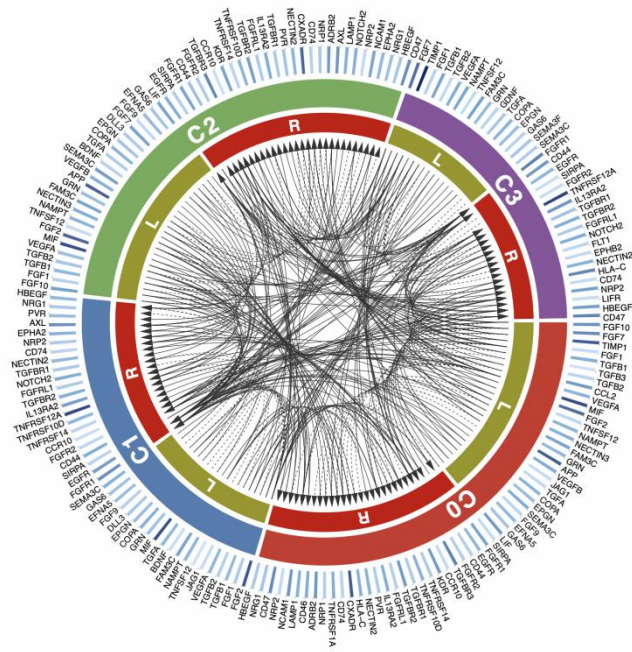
C2

R

L

C3

R

L

C0

R

L

C1

R

L

KDR
TNFRSF10D
TNFRSF14
TGFBR1
TGFBR2
IL13RA2
PVR
NECTIN2
CXADR
CD74
ADRB2
AXL
LAMP1
NOTCH2
NRP2
NCAM1
EPHA2
NRG1
SIRPA
CD47
FGF7
TIMP1
TGFB1
TGFB3
VEGFA
NAMPT
FAM3C
TNFSF12
GRN
JAG1
CCN2
CDH2
GAS6
SEMA3F
SEMA3C
FGFR1
CD44
EGFR
SIRPA
FGFR2
TNFRSF12A
IL13RA2
TGFBR2
TGFBR1
FGFRL1
NOTCH2
FLT1
EPHB2
NECTIN2
HLA-C
CD74
NRP2
LIFR
HBEGF
CD47
FGF10
FGF7
FGF1
TIMP1
TGFB1
TGFB3
TGFB2
CCL2
VEGFA
MIF
FGF2
TNFSF12
NAMPT
NECTIN3
FAM3C
GRN
APP
VEGFB
JAG1
TGFA
CCN2
SEMA3C
FGF9
EFNA5
GAS6
SIRPA
EGFR
CD44
FGFR3
CCR10
TNFRSF14
TNFRSF10D
KDR
TNFRSF12A
FGFRL1
FGFR2
TGFBR2
IL13RA2
NECTIN2
CXADR
HLA-C
CD74
ITGB1
ADRB2
CD46
LAMP1
NCAM1
NRP2
CD47
NRG1
HBEGF
FGF1
FGF7
TGFB1
TGFB2
VEGFA
JAG1
NAMPT
TNFSF12
FAM3C
BDNF
TGFA
MIF
CCN2
CDH2
EFNA5
DLL3
FGF9
GAS6
SEMA3C
EGFR
SIRPA
CD44
FGFR2
CCR10
TNFRSF14
TNFRSF12A
TNFRSF10D
IL13RA2
TGFBR2
FGFRL1
NOTCH2
TGFBR1
NECTIN2
CD74
NRP2
EPHA2
AXL
PVR
HBEGF
FGF10
FGF1
NRG1
TGFB1
TGFB2
VEGFA
MIF
FGF2
TNFSF12
NAMPT
NECTIN3
FAM3C
GRN
APP
VEGFB
BDNF
SEMA3C
CCN2
TGFA
CDH2
DLL3
EFNA5
GAS6
FGF9
EGFR
SIRPA
CD44
FGFR3